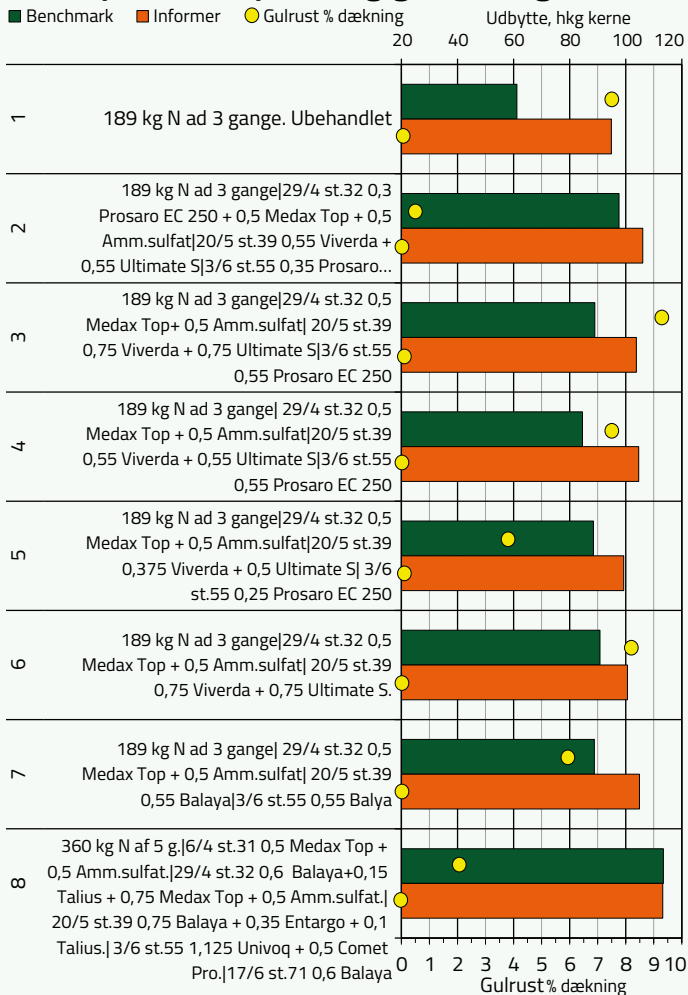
Benchmark  Informer  Gulrust % dækning

Udbytte, hkg kerne
20 40 60 80 100 120

1
189 kg N ad 3 gange. Ubehandlet

2
189 kg N ad 3 gange|29/4 st.32 0,3 Prosaro EC 250 + 0,5 Medax Top + 0,5 Amm.sulfat|20/5 st.39 0,55 Viverda + 0,55 Ultimate S|3/6 st.55 0,35 Prosaro...

3
189 kg N ad 3 gange|29/4 st.32 0,5 Medax Top+ 0,5 Amm.sulfat| 20/5 st.39 0,75 Viverda + 0,75 Ultimate S|3/6 st.55 0,55 Prosaro EC 250

4
189 kg N ad 3 gange| 29/4 st.32 0,5 Medax Top + 0,5 Amm.sulfat|20/5 st.39 0,55 Viverda + 0,55 Ultimate S|3/6 st.55 0,55 Prosaro EC 250

5
189 kg N ad 3 gange|29/4 st.32 0,5 Medax Top + 0,5 Amm.sulfat|20/5 st.39 0,375 Viverda + 0,5 Ultimate S| 3/6 st.55 0,25 Prosaro EC 250

6
189 kg N ad 3 gange|29/4 st.32 0,5 Medax Top + 0,5 Amm.sulfat| 20/5 st.39 0,75 Viverda + 0,75 Ultimate S.

7
189 kg N ad 3 gange| 29/4 st.32 0,5 Medax Top + 0,5 Amm.sulfat| 20/5 st.39 0,55 Balaya|3/6 st.55 0,55 Balya

8
360 kg N af 5 g.|6/4 st.31 0,5 Medax Top + 0,5 Amm.sulfat.|29/4 st.32 0,6 Balaya+0,15 Talius + 0,75 Medax Top + 0,5 Amm.sulfat.| 20/5 st.39 0,75 Balaya + 0,35 Entargo + 0,1 Talius.| 3/6 st.55 1,125 Univoq + 0,5 Comet Pro.|17/6 st.71 0,6 Balaya

0 1 2 3 4 5 6 7 8 9 10
Gulrust % dækning